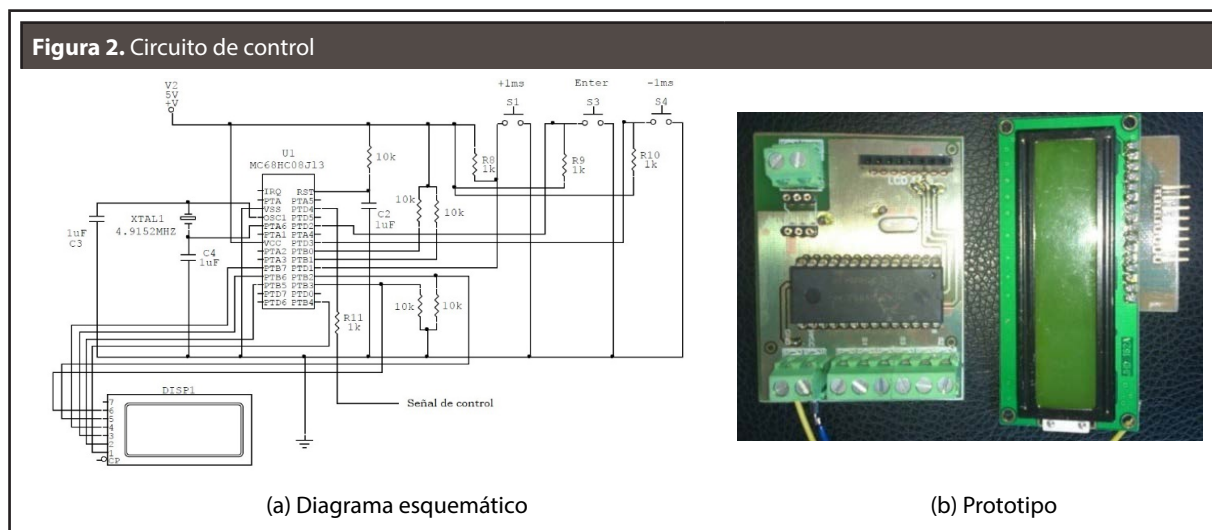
**Figura 2.** Circuito de control

V2
5V
+V

+1ms
S1

Enter
S3

-1ms
S4

U1
MC68HC08JL3

10k

R8
1k

R9
1k

R10
1k

IRQ
PTA
VSS
OSC1
PTA6
PTA1
VCC
PTA2
PTA3
PTB7
PTB6
PTB5
PTD7
PTD6

RST
PTA5
PTD4
PTD5
PTD2
PTA4
PTD3
PTB0
PTB1
PTD1
PTB2
PTB3
PTD0
PTB4

1uF
C3

XTAL1
4.9152MHZ

C4
1uF

C2
1uF

10k
10k

10k
10k

R11
1k

DISP1

7
6
5
4
3
2
1
CP

Señal de control

(a) Diagrama esquemático

(b) Prototipo